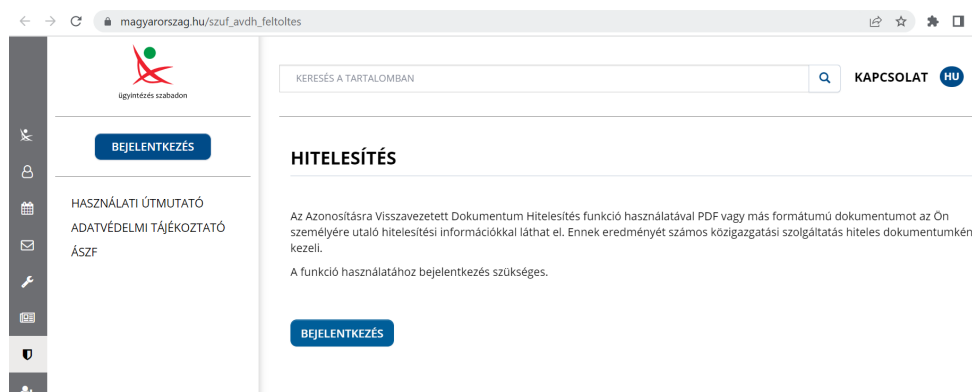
magyarorszag.hu/szuf_avdh_feltoltes

ügyintézés szabadon

BEJELENTKEZÉS

HASZNÁLATI ÚTMUTATÓ
ADATVÉDELMI TÁJÉKOZTATÓ
ÁSZF

KERESÉS A TARTALOMBAN

KAPCSOLAT HU

HITELESÍTÉS

Az Azonosításra Visszavezetett Dokumentum Hitelesítés funkció használatával PDF vagy más formátumú dokumentumot az Ön személyére utaló hitelesítési információkkal láthat el. Ennek eredményét számos közigazgatási szolgáltatás hiteles dokumentumkén kezeli.

A funkció használatához bejelentkezés szükséges.

BEJELENTKEZÉS